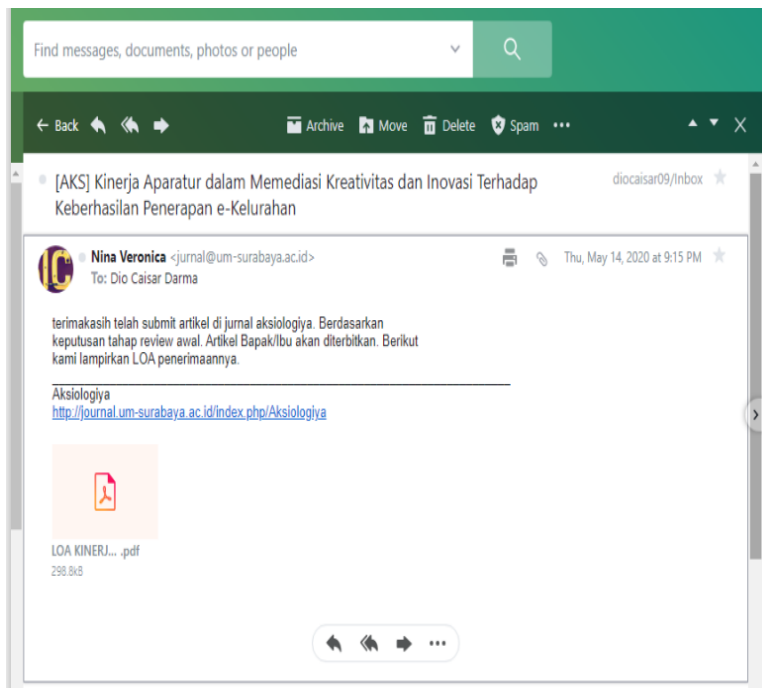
Find messages, documents, photos or people

← Back Archive Move Delete Spam ···

[AKS] Kinerja Aparatur dalam Memediasi Kreativitas dan Inovasi Terhadap Keberhasilan Penerapan e-Kelurahan

diocaisar09/Inbox

Nina Veronica <jurnal@um-surabaya.ac.id>
To: Dio Caisar Darma

Thu, May 14, 2020 at 9:15 PM

terimakasih telah submit artikel di jurnal aksiologiya. Berdasarkan keputusan tahap review awal. Artikel Bapak/Ibu akan diterbitkan. Berikut kami lampirkan LOA penerimaannya.

Aksiologiya
http://journal.um-surabaya.ac.id/index.php/Aksiologiya

LOA KINERJ... .pdf
298.8kB